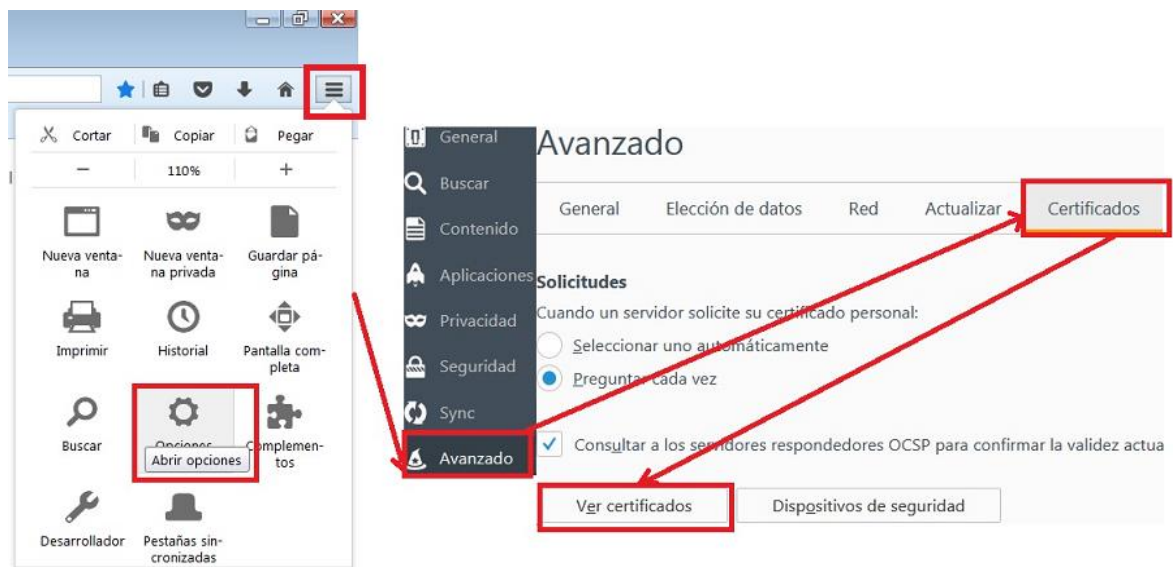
Cortar Copiar Pegar

− 110% +

Nueva ventana

Nueva ventana privada

Guardar página

Imprimir

Historial

Pantalla completa

Buscar

Opciones

Abrir opciones

Complementos

Desarrollador

Pestañas sincronizadas

General
Buscar
Contenido
Aplicaciones
Privacidad
Seguridad
Sync
Avanzado

Avanzado

General Elección de datos Red Actualizar Certificados

Solicitudes

Cuando un servidor solicite su certificado personal:

Seleccionar uno automáticamente

Preguntar cada vez

Consultar a los servidores respondedores OCSP para confirmar la validez actua

Ver certificados Dispositivos de seguridad